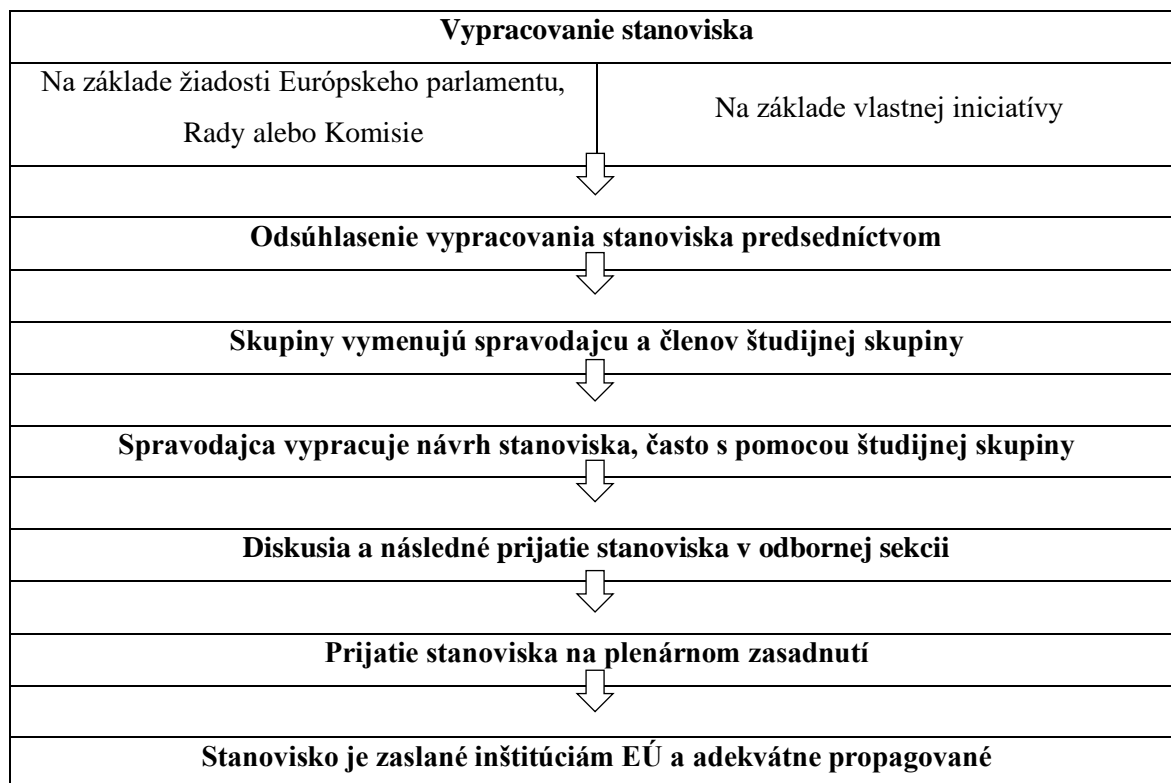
Vypracovanie stanoviska

Na základe žiadosti Európskeho parlamentu, Rady alebo Komisie

Na základe vlastnej iniciatívy

Odsúhlasenie vypracovania stanoviska predsedníctvom

Skupiny vymenujú spravodajcu a členov študijnej skupiny

Spravodajca vypracuje návrh stanoviska, často s pomocou študijnej skupiny

Diskusia a následné prijatie stanoviska v odbornej sekcii

Prijatie stanoviska na plenárnom zasadnutí

Stanovisko je zaslané inštitúciám EÚ a adekvátne propagované